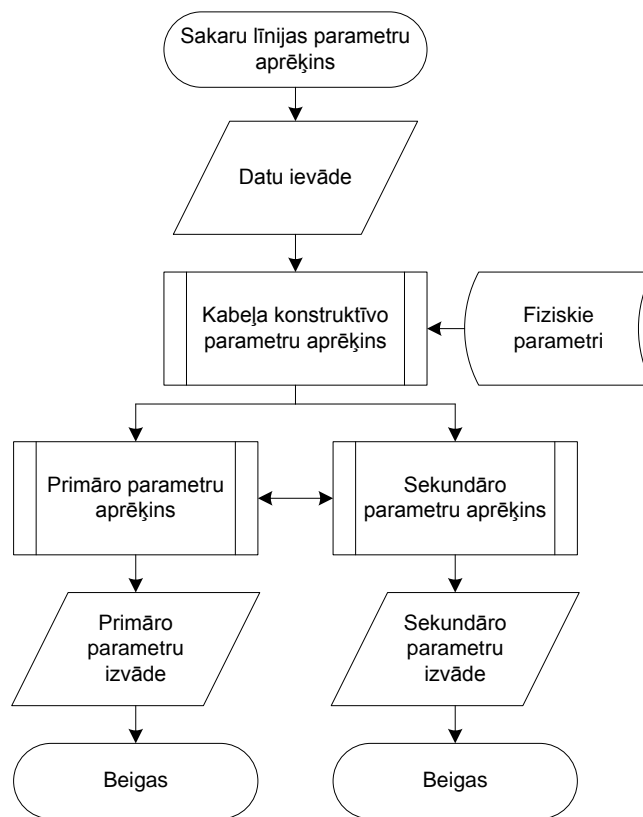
Sakaru līnijas parametru aprēķins

Datu ievāde

Kabeļa konstruktīvo parametru aprēķins

Fiziskie parametri

Primāro parametru aprēķins

Sekundāro parametru aprēķins

Primāro parametru izvāde

Sekundāro parametru izvāde

Beigas

Beigas